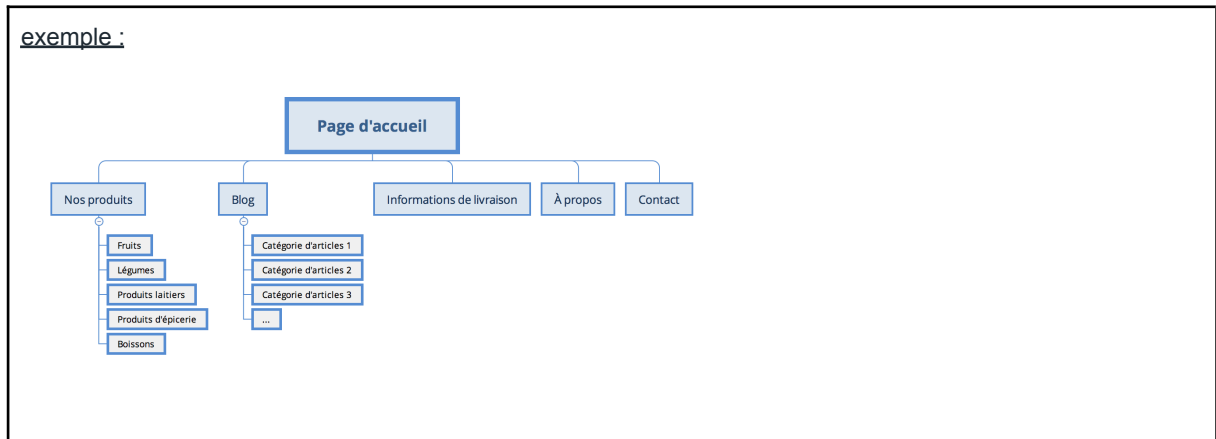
exemple :

Page d'accueil

Nos produits

Fruits

Légumes

Produits laitiers

Produits d'épicerie

Boissons

Blog

Catégorie d'articles 1

Catégorie d'articles 2

Catégorie d'articles 3

...

Informations de livraison

À propos

Contact